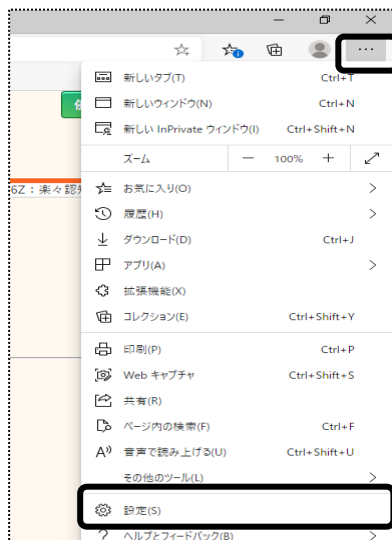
···

新しいタブ(T) Ctrl+T
新しいウィンドウ(N) Ctrl+N
新しい InPrivate ウィンドウ(I) Ctrl+Shift+N
ズーム — 100% +
お気に入り(O)
履歴(H)
ダウンロード(D) Ctrl+J
アプリ(A)
拡張機能(X)
コレクション(E) Ctrl+Shift+Y
印刷(P) Ctrl+P
Web キャプチャ Ctrl+Shift+S
共有(R)
ページ内の検索(F) Ctrl+F
音声で読み上げる(U) Ctrl+Shift+U
その他のツール(L)
設定(S)
ヘルプとフィードバック(B)

6Z：楽々認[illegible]